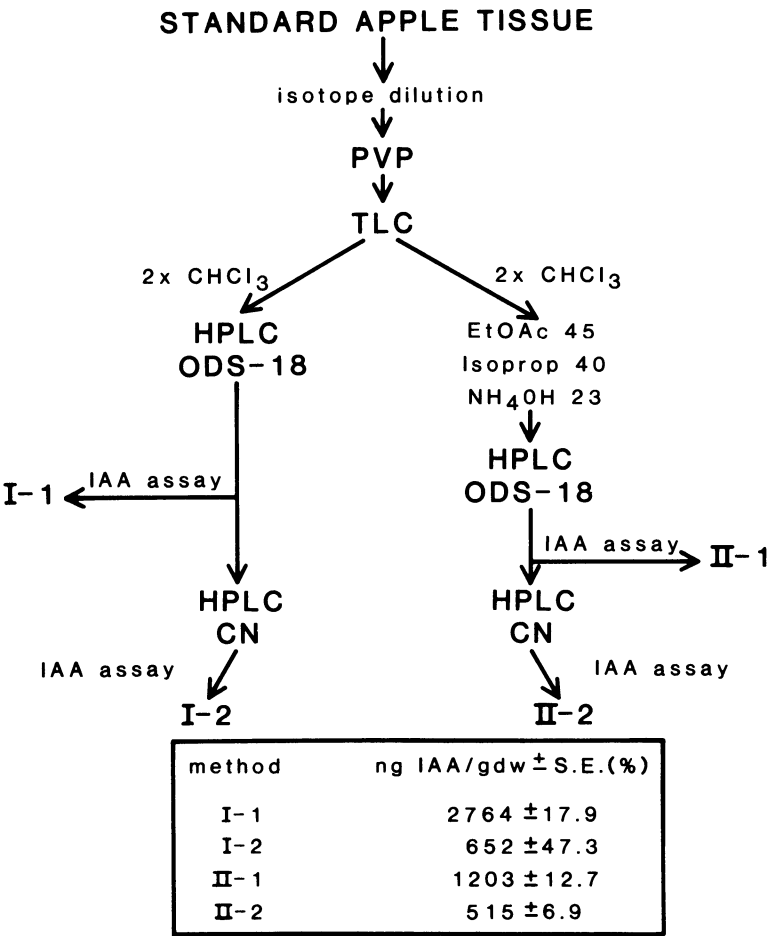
STANDARD APPLE TISSUE

isotope dilution

PVP

TLC

2x $CHCl_3$

2x $CHCl_3$

HPLC
ODS-18

EtOAc 45
Isoprop 40
$NH_4OH$ 23

HPLC
ODS-18

I-1

IAA assay

IAA assay

II-1

HPLC
CN

HPLC
CN

IAA assay

IAA assay

I-2

II-2

| method | ng IAA/gdw $\pm$ S.E.(%) |
|---|---|
| I-1 | 2764 $\pm$17.9 |
| I-2 | 652 $\pm$47.3 |
| II-1 | 1203 $\pm$12.7 |
| II-2 | 515 $\pm$6.9 |